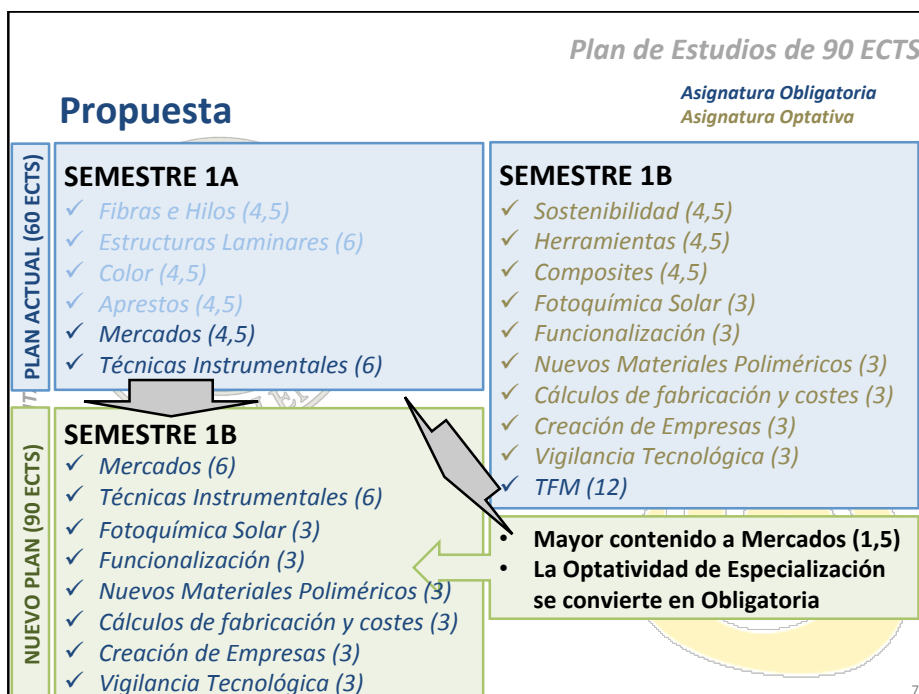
Plan de Estudios de 90 ECTS

Propuesta

Asignatura Obligatoria
Asignatura Optativa

PLAN ACTUAL (60 ECTS)

SEMESTRE 1A
✓ Fibras e Hilos (4,5)
✓ Estructuras Laminares (6)
✓ Color (4,5)
✓ Apreštos (4,5)
✓ Mercados (4,5)
✓ Técnicas Instrumentales (6)

SEMESTRE 1B
✓ Sostenibilidad (4,5)
✓ Herramientas (4,5)
✓ Composites (4,5)
✓ Fotoquímica Solar (3)
✓ Funcionalización (3)
✓ Nuevos Materiales Poliméricos (3)
✓ Cálculos de fabricación y costes (3)
✓ Creación de Empresas (3)
✓ Vigilancia Tecnológica (3)
✓ TFM (12)

NUEVO PLAN (90 ECTS)

SEMESTRE 1B
✓ Mercados (6)
✓ Técnicas Instrumentales (6)
✓ Fotoquímica Solar (3)
✓ Funcionalización (3)
✓ Nuevos Materiales Poliméricos (3)
✓ Cálculos de fabricación y costes (3)
✓ Creación de Empresas (3)
✓ Vigilancia Tecnológica (3)

• Mayor contenido a Mercados (1,5)
• La Optatividad de Especialización se convierte en Obligatoria

7